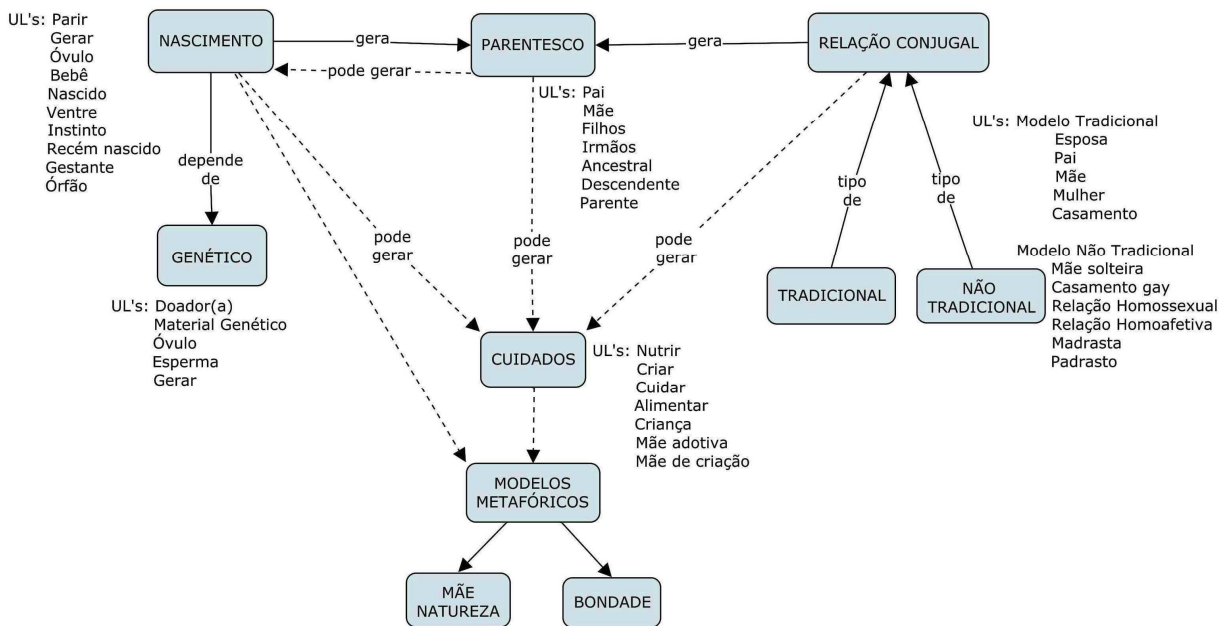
UL's: Parir
Gerar
Óvulo
Bebê
Nascido
Ventre
Instinto
Recém nascido
Gestante
Órfão

NASCIMENTO

gera

PARENTESCO

gera

RELAÇÃO CONJUGAL

pode gerar

UL's: Pai
Mãe
Filhos
Irmãos
Ancestral
Descendente
Parente

UL's: Modelo Tradicional
Esposa
Pai
Mãe
Mulher
Casamento

depende de

tipo de

tipo de

GENÉTICO

pode gerar

pode gerar

pode gerar

Modelo Não Tradicional
Mãe solteira
Casamento gay
Relação Homossexual
Relação Homoafetiva
Madrasta
Padrasto

TRADICIONAL

NÃO TRADICIONAL

UL's: Doador(a)
Material Genético
Óvulo
Esperma
Gerar

CUIDADOS

UL's: Nutrir
Criar
Cuidar
Alimentar
Criança
Mãe adotiva
Mãe de criação

MODELOS METAFÓRICOS

MÃE NATUREZA

BONDADE